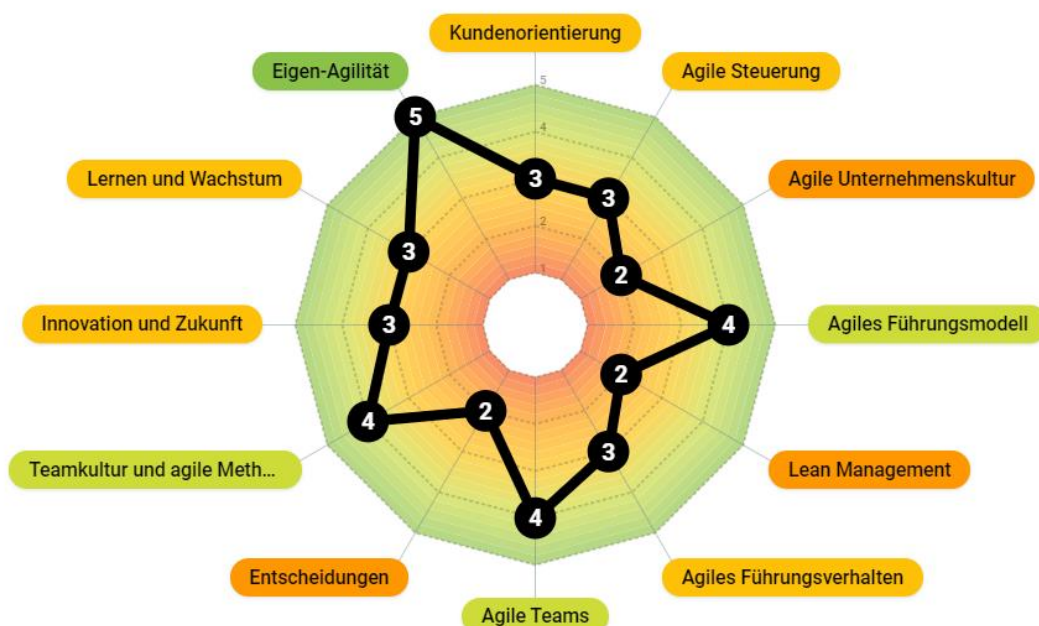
Kundenorientierung
Agile Steuerung
Agile Unternehmenskultur
Agiles Führungsmodell
Lean Management
Agiles Führungsverhalten
Agile Teams
Entscheidungen
Teamkultur und agile Meth...
Innovation und Zukunft
Lernen und Wachstum
Eigen-Agilität

5
4
3
2
1

3
3
2
4
2
3
4
2
4
3
3
5